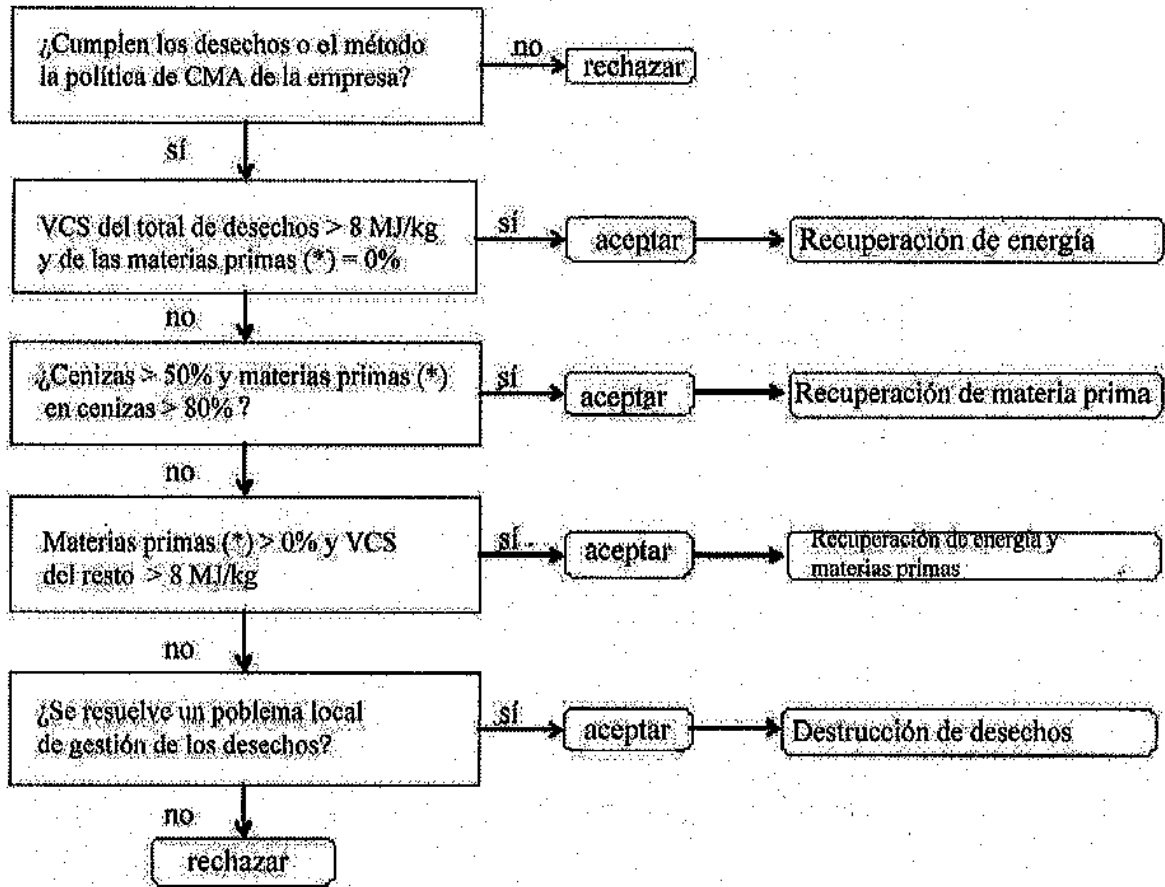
¿Cumplen los desechos o el método la política de CMA de la empresa?

no

rechazar

sí

VCS del total de desechos > 8 MJ/kg y de las materias primas (*) = 0%

sí

aceptar

Recuperación de energía

no

¿Cenizas > 50% y materias primas (*) en cenizas > 80% ?

sí

aceptar

Recuperación de materia prima

no

Materias primas (*) > 0% y VCS del resto > 8 MJ/kg

sí

aceptar

Recuperación de energía y materias primas

no

¿Se resuelve un poblema local de gestión de los desechos?

sí

aceptar

Destrucción de desechos

no

rechazar